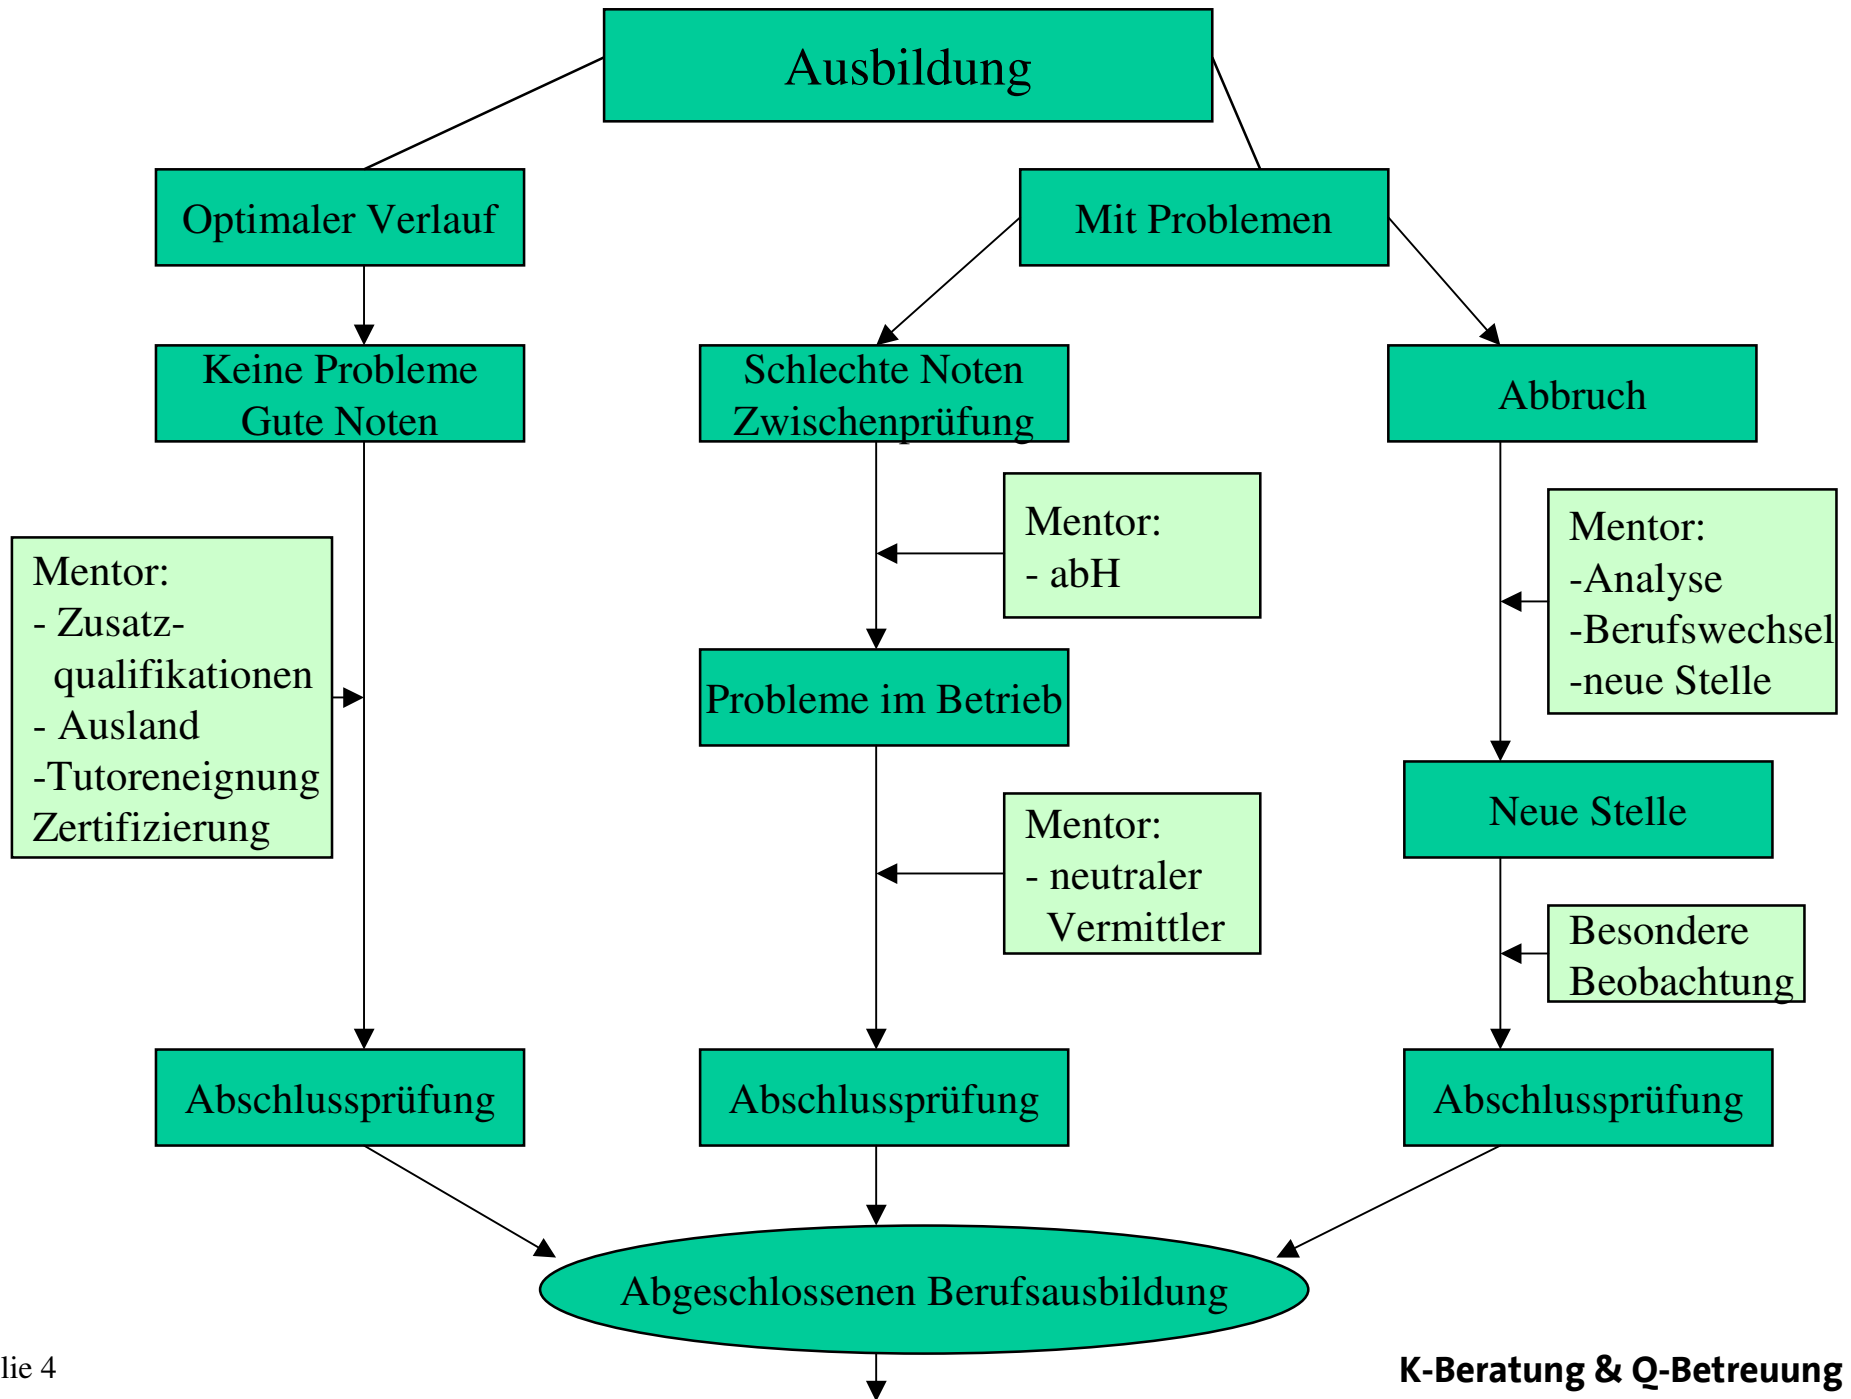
Ausbildung

Optimaler Verlauf

Mit Problemen

Keine Probleme
Gute Noten

Schlechte Noten
Zwischenprüfung

Abbruch

Mentor:
- Zusatzqualifikationen
- Ausland
-Tutoreneignung
Zertifizierung

Mentor:
- abH

Mentor:
-Analyse
-Berufswechsel
-neue Stelle

Probleme im Betrieb

Neue Stelle

Mentor:
- neutraler Vermittler

Besondere Beobachtung

Abschlussprüfung

Abschlussprüfung

Abschlussprüfung

Abgeschlossenen Berufsausbildung

lie 4

K-Beratung & Q-Betreuung